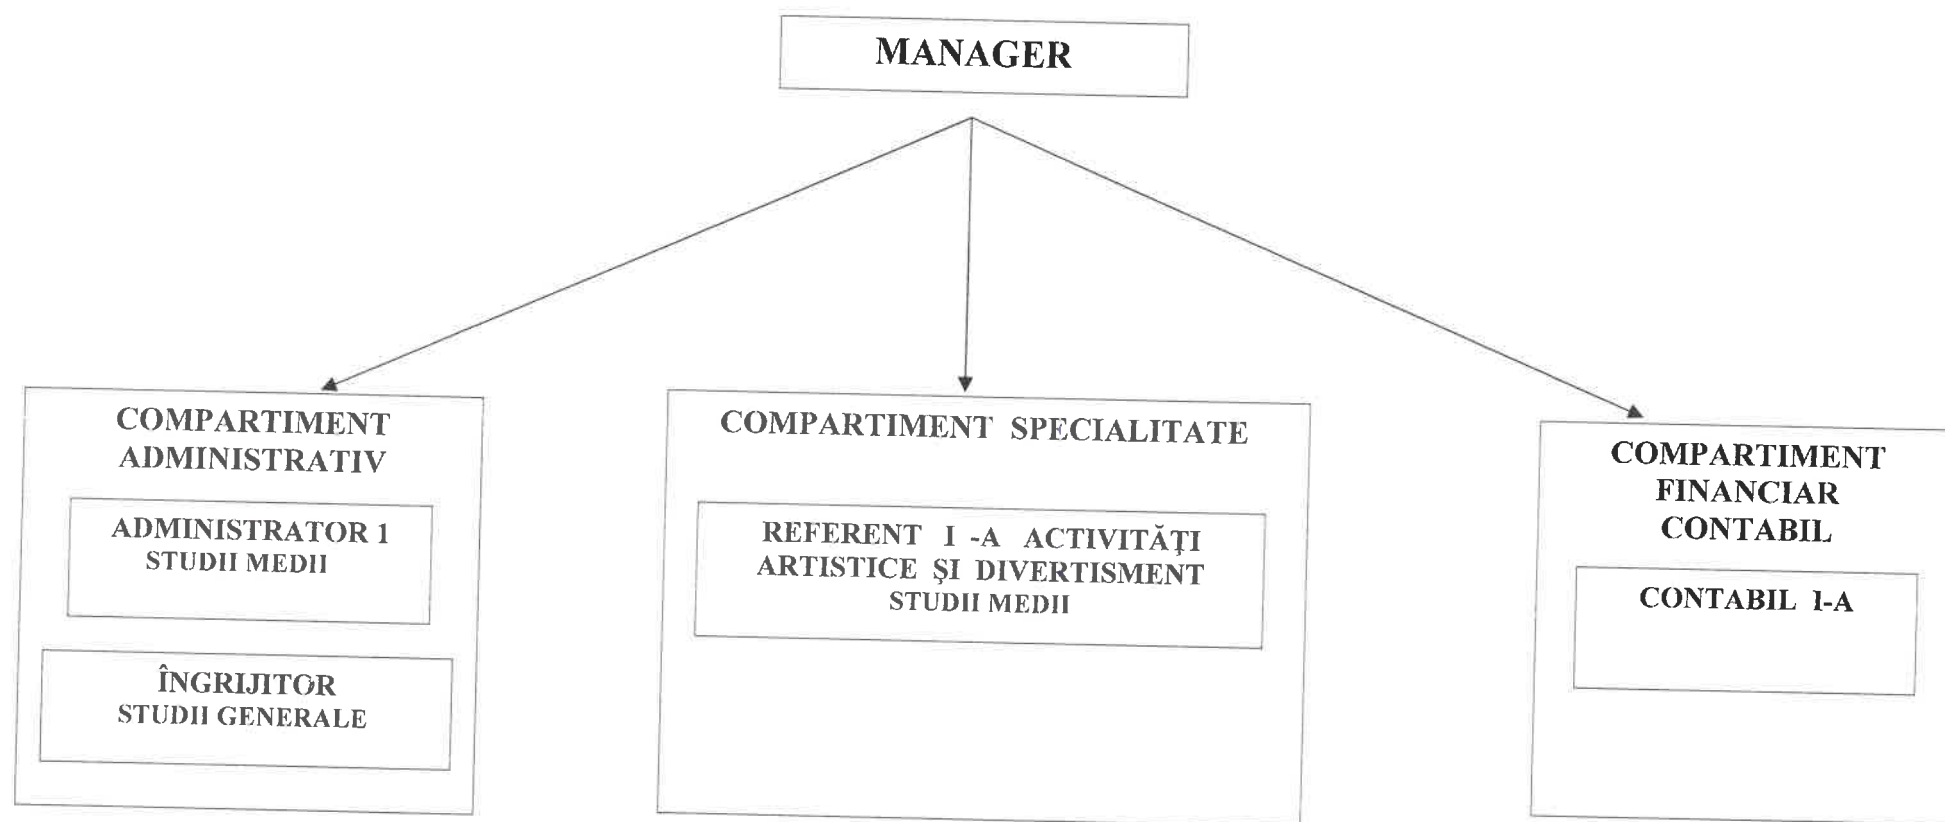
MANAGER

COMPARTIMENT ADMINISTRATIV

ADMINISTRATOR 1
STUDII MEDII

ÎNGRIJITOR
STUDII GENERALE

COMPARTIMENT SPECIALITATE

REFERENT I -A ACTIVITĂŢI ARTISTICE ŞI DIVERTISMENT
STUDII MEDII

COMPARTIMENT FINANCIAR CONTABIL

CONTABIL I-A